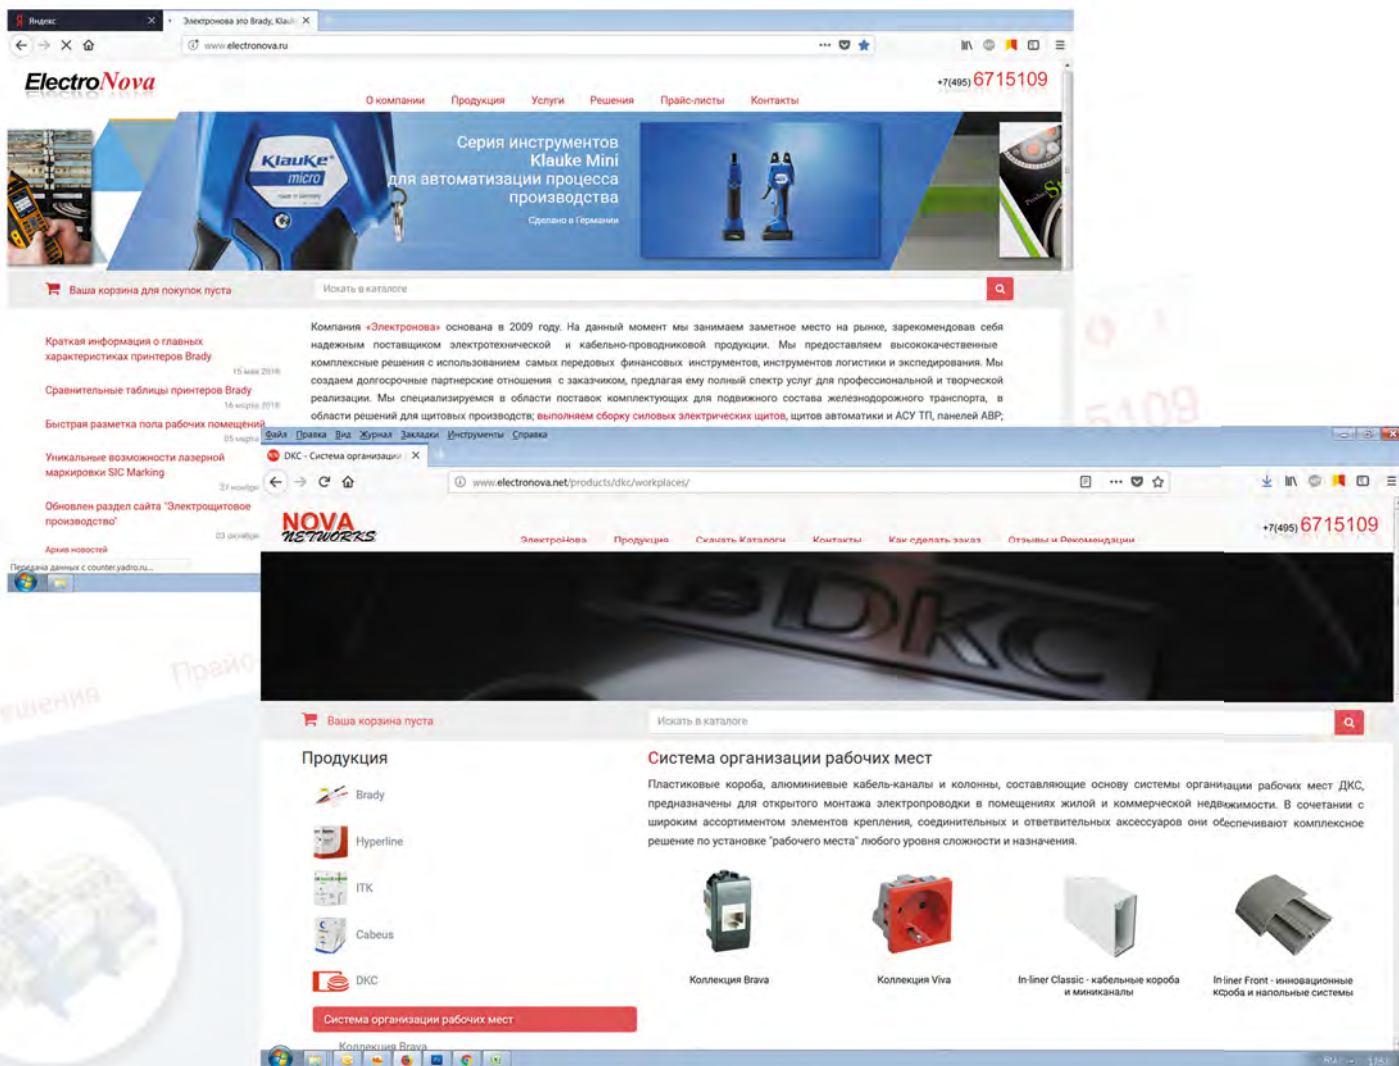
Яндекс
Электронова это Brady, Klauk
www.electronova.ru

ElectroNova

+7(495) 6715109

О компании Продукция Услуги Решения Прайс-листы Контакты

Klauke micro

Серия инструментов Klauke Mini для автоматизации процесса производства
Сделано в Германии

Ваша корзина для покупок пуста

Искать в каталоге

Краткая информация о главных характеристиках принтеров Brady
15 мая 2018

Сравнительные таблицы принтеров Brady
16 марта 2018

Быстрая разметка пола рабочих помещений
05 марта

Уникальные возможности лазерной маркировки SIC Marking
27 ноября

Обновлен раздел сайта "Электрощитовое производство"
03 октября

Архив новостей

Передача данных с counter.yadro.ru...

Компания «Электронова» основана в 2009 году. На данный момент мы занимаем заметное место на рынке, зарекомендовав себя надежным поставщиком электротехнической и кабельно-проводниковой продукции. Мы предоставляем высококачественные комплексные решения с использованием самых передовых финансовых инструментов, инструментов логистики и экспедирования. Мы создаем долгосрочные партнерские отношения с заказчиком, предлагая ему полный спектр услуг для профессиональной и творческой реализации. Мы специализируемся в области поставок комплектующих для подвижного состава железнодорожного транспорта, в области решений для щитовых производств; выполняем сборку силовых электрических щитов, щитов автоматики и АСУ ТП, панелей АВР;

Файл Правка Вид Журнал Закладки Инструменты Справка

DKC - Система организации
www.electronova.net/products/dkc/workplaces/

NOVA NETWORKS

ЭлектроНова Продукция Скачать Каталоги Контакты Как сделать заказ Отзывы и Рекомендации

+7(495) 6715109

DKC

Ваша корзина пуста

Искать в каталоге

Продукция

Brady
Hyperline
ITK
Cabeus
DKC
Система организации рабочих мест
Коллекция Brava

Система организации рабочих мест

Пластиковые короба, алюминиевые кабель-каналы и колонны, составляющие основу системы организации рабочих мест ДКС, предназначены для открытого монтажа электропроводки в помещениях жилой и коммерческой недвижимости. В сочетании с широким ассортиментом элементов крепления, соединительных и ответвительных аксессуаров они обеспечивают комплексное решение по установке "рабочего места" любого уровня сложности и назначения.

Коллекция Brava
Коллекция Viva
In-liner Classic - кабельные короба и миниканалы
In-liner Front - инновационные короба и напольные системы